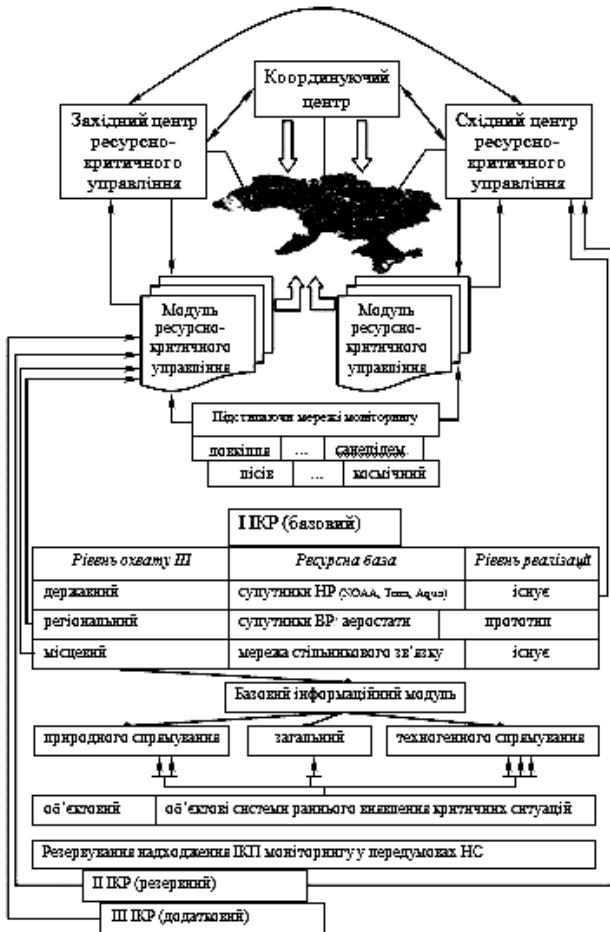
Координуючий центр

Західний центр ресурсно-критичного управління

Східний центр ресурсно-критичного управління

Модуль ресурсно-критичного управління

Модуль ресурсно-критичного управління

Підстилаючи мережі моніторингу

довкілля | ... | санепідем.

лісів | ... | космічний

І ІКР (базовий)

| Рівень охвату ІП | Ресурсна база | Рівень реалізації |
|---|---|---|
| державний | супутники НР (NOAA, Terra, Aqua) | існує |
| регіональний | супутники ВР, аеростати | прототип |
| місцевий | мережа стільникового зв'язку | існує |

Базовий інформаційний модуль

природного спрямування | загальний | техногенного спрямування

об'єктовий | об'єктові системи раннього виявлення критичних ситуацій

Резервування надходження ІКП моніторингу у передумовах НС

ІІ ІКР (резервний)

ІІІ ІКР (додатковий)